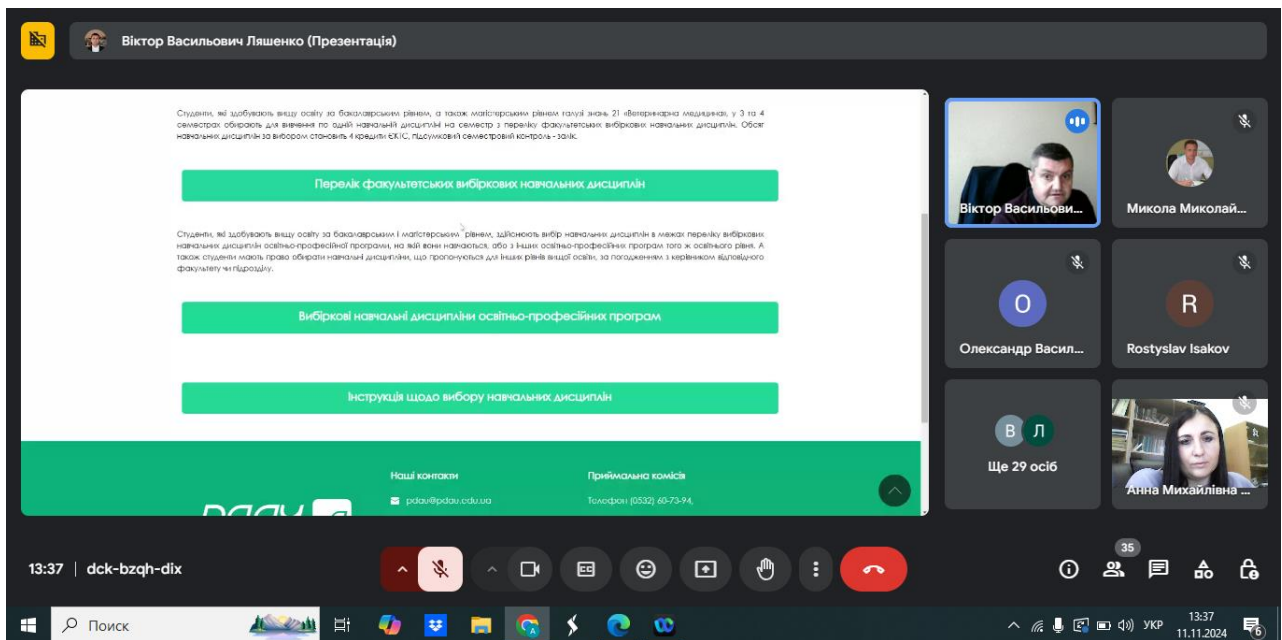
Віктор Васильович Ляшенко (Презентація)

Студенти, які здобувають вищу освіту за бакалаврським рівнем, а також магістерським рівнем галузі знань 21 «Ветеринарна медицина», у 3 та 4 семестрах обирають для вивчення по одній навчальній дисципліні на семестр з переліку факультетських вибіркових навчальних дисциплін. Обсяг навчальних дисциплін за вибором становить 4 кредити ЄКТС, підсумковий семестровий контроль - залік.

Перелік факультетських вибіркових навчальних дисциплін

Студенти, які здобувають вищу освіту за бакалаврським і магістерським рівнем, здійснюють вибір навчальних дисциплін в межах переліку вибіркових навчальних дисциплін освітньо-професійної програми, на якій вони навчаються, або з інших освітньо-професійних програм того ж освітнього рівня. А також студенти мають право обирати навчальні дисципліни, що пропонуються для інших рівнів вищої освіти, за погодженням з керівником відповідного факультету чи підрозділу.

Вибіркові навчальні дисципліни освітньо-професійних програм

Інструкція щодо вибору навчальних дисциплін

Наші контакти
pdau@pdau.edu.ua

Приймальна комісія
Телефон (0532) 60-73-94,

Віктор Васильови...
Микола Миколай...
O
Олександр Васил...
R
Rostyslav Isakov
В Л
Ще 29 осіб
Анна Михайлівна ...

13:37 | dck-bzqh-dix

35

Пошук

УКР
13:37
11.11.2024
6